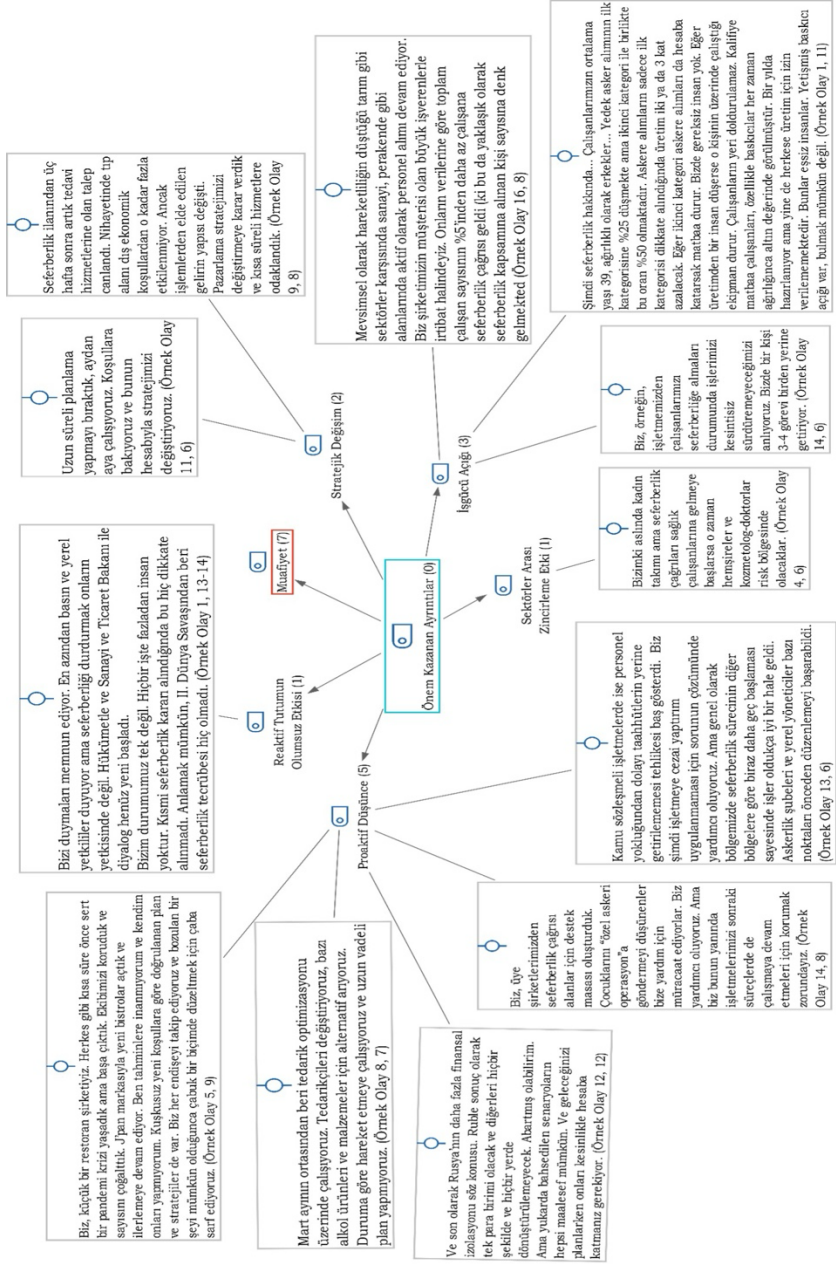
Önem Kazanan Ayrıntılar (0)

Muafiyet (7)

Stratejik Değişim (2)

İşgücü Açığı (3)

Sektörler Arası Zincirleme Etki (1)

Reaktif Tutumun Olumsuz Etkisi (1)

Proaktif Düşünce (5)

Bizi duymaları memnun ediyor. En azından basın ve yerel yetkililer duyuyor ama seferberliği durdurmak onların yetkisinde değil. Hükümetle ve Sanayi ve Ticaret Bakanı ile diyalog henüz yeni başladı.
Bizim durumumuz tek değil. Hiçbir işte fazladan insan yoktur. Kısmi seferberlik kararı alındığında bu hiç dikkate alınmadı. Anlamak mümkün, II. Dünya Savaşından beri seferberlik tecrübesi hiç olmadı. (Örnek Olay 1, 13-14)

Uzun süreli planlama yapmayı bıraktık, aydan aya çalışıyoruz. Koşullara bakıyoruz ve bunun hesabıyla stratejimizi değiştiriyoruz. (Örnek Olay 11, 6)

Seferberlik ilanından üç hafta sonra artık tedavi hizmetlerine olan talep canlandı. Nihayetinde tıp alanı dış ekonomik koşullardan o kadar fazla etkilenmiyor. Ancak işlemlerden elde edilen gelirin yapısı değişti. Pazarlama stratejimizi değiştirmeye karar verdik ve kısa süreli hizmetlere odaklandık. (Örnek Olay 9, 8)

Mevsimsel olarak hareketliliğin düştüğü tarım gibi sektörler karşısında sanayi, perakende gibi alanlarında aktif olarak personel alımı devam ediyor. Biz şirketimizin müşterisi olan büyük işverenlerle irtibat halindeyiz. Onların verilerine göre toplam çalışan sayısının %5'inden daha az çalışana seferberlik çağrısı geldi (ki bu da yaklaşık olarak seferberlik kapsamına alınan kişi sayısına denk gelmekte) (Örnek Olay 16, 8)

Şimdi seferberlik hakkında... Çalışanlarımızın ortalama yaşı 39, ağırlıklı olarak erkekler... Yedek asker alımının ilk kategorisine %25 düşmekte ama ikinci kategori ile birlikte bu oran %50 olmaktadır. Askere alımların sadece ilk kategorisi dikkate alındığında üretim iki ya da 3 kat azalacak. Eğer ikinci kategori askere alımları da hesaba katarsak matbaa durur. Bizde gereksiz insan yok. Eğer üretimden bir insan düşerse o kişinin üzerinde çalıştığı ekipman durur. Çalışanların yeri doldurulamaz. Kalifiye matbaa çalışanları, özellikle baskıcılar her zaman ağırlığınca altın değerinde görülmüştür. Bir yılda hazırlanıyor ama yine de herkese üretim için izin verilememektedir. Bunlar eşsiz insanlar. Yetişmiş baskıcı açığı var, bulmak mümkün değil. (Örnek Olay 1, 11)

Biz, örneğin, işletmemizden çalışanlarımız seferberliğe alınmaları durumunda işlerimizi kesintisiz sürdüremeyeceğimizi anlıyoruz. Bizde bir kişi 3-4 görevi birden yerine getiriyor. (Örnek Olay 14, 6)

Bizimki aslında kadın takımı ama seferberlik çağrıları sağlık çalışanlarına gelmeye başlarsa o zaman hemşireler ve kozmetolog-doktorlar risk bölgesinde olacaklar. (Örnek Olay 4, 6)

Kamu sözleşmeli işletmelerde ise personel yokluğundan dolayı taahhütlerin yerine getirilememesi tehlikesi baş gösterdi. Biz şimdi işletmeye cezai yaptırım uygulanmaması için sorunun çözümünde yardımcı oluyoruz. Ama genel olarak bölgemizde seferberlik sürecinin diğer bölgelere göre biraz daha geç başlaması sayesinde işler oldukça iyi bir hale geldi. Askerlik şubeleri ve yerel yöneticiler bazı noktaları önceden düzenlemeyi başarabildi. (Örnek Olay 13, 6)

Biz, üye şirketlerimizden seferberlik çağrısı alanlar için destek masası oluşturduk. Çocuklarını "özel askeri operasyon"a göndermeyi düşünenler bize yardım için müracaat ediyorlar. Biz yardımcı oluyoruz. Ama biz bunun yanında işletmelerimizi sonraki süreçlerde de çalışmaya devam etmeleri için korumak zorundayız. (Örnek Olay 14, 8)

Ve son olarak Rusya'nın daha fazla finansal izolasyonu söz konusu. Ruble sonuç olarak tek para birimi olacak ve diğerleri hiçbir şekilde ve hiçbir yerde dönüştürülemeyecek. Abartmış olabilirim. Ama yukarıda bahsedilen senaryoların hepsi maalesef mümkün. Ve geleceğinizi planlarken onları kesinlikle hesaba katmanız gerekiyor. (Örnek Olay 12, 12)

Mart ayının ortasından beri tedarik optimizasyonu üzerinde çalışıyoruz. Tedarikçileri değiştiriyoruz, bazı alkol ürünleri ve malzemeler için alternatif arıyoruz. Duruma göre hareket etmeye çalışıyoruz ve uzun vadeli plan yapmıyoruz. (Örnek Olay 8, 7)

Biz, küçük bir restoran şirketiyiz. Herkes gibi kısa süre önce sert bir pandemi krizi yaşadık ama başa çıktık. Ekibimizi koruduk ve sayısını çoğalttık. Japon markasıyla yeni bistrolar açtık ve ilerlemeye devam ediyor. Ben tahminlere inanmıyorum ve kendim onları yapmıyorum. Kuşkusuz yeni koşullara göre doğrulanan plan ve stratejiler de var. Biz her endişeyi takip ediyoruz ve bozulan bir şeyi mümkün olduğunca çabuk bir biçimde düzeltmek için çaba sarf ediyoruz. (Örnek Olay 5, 9)